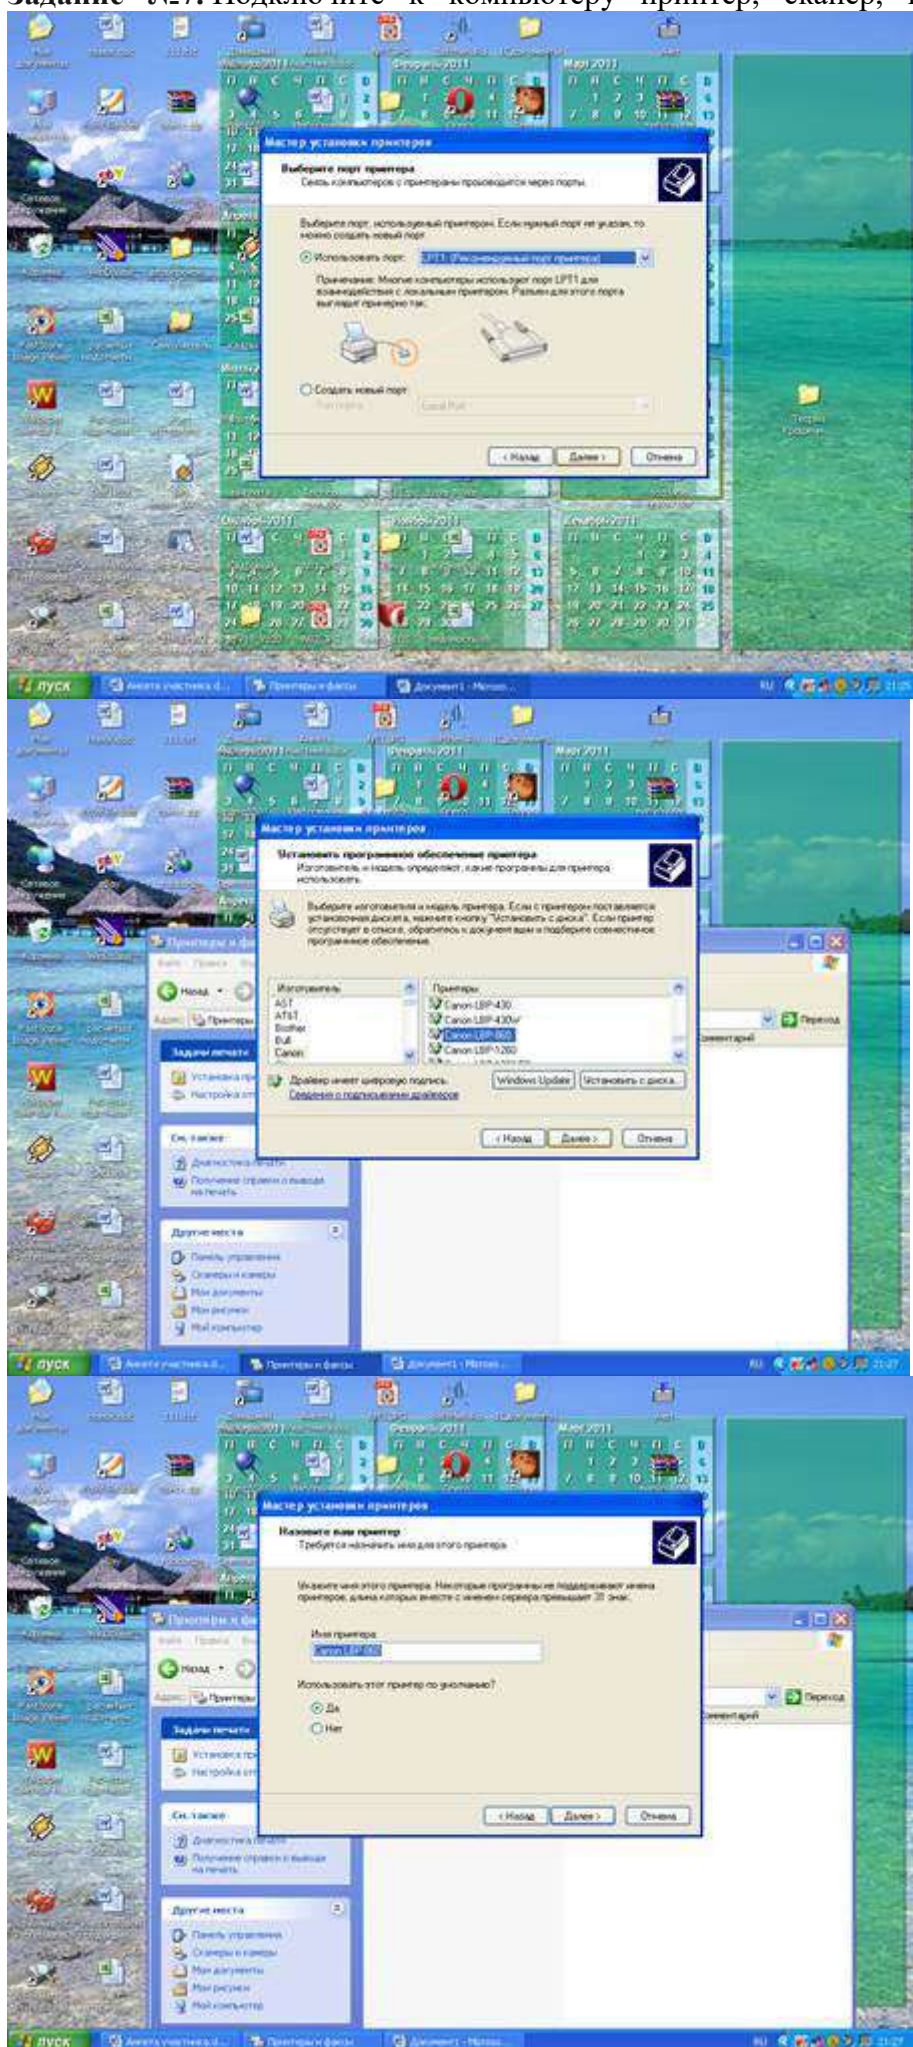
Задание №27. Подключите к компьютеру принтер, сканер, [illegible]

Мастер установки принтеров

Выберите порт принтера
Связь компьютеров с принтерами происходит через порты.

Выберите порт, используемый принтером. Если нужный порт не указан, то можно создать новый порт.

Использовать порт: LPT1: (Рекомендуемый порт принтера)

Примечание: Многие компьютеры используют порт LPT1 для взаимодействия с локальным принтером. Разъем для этого порта выглядит примерно так:

Создать новый порт:
Тип порта: Local Port

< Назад Далее > Отмена

пуск Анкета участника d... Принтеры и факсы Документ1 - Micros...
RU 21:25

Мастер установки принтеров

Установить программное обеспечение принтера
Изготовитель и модель определяют, какие программы для принтера использовать.

Выберите изготовителя и модель принтера. Если с принтером поставляется установочный диск, нажмите кнопку "Установить с диска". Если принтер отсутствует в списке, обратитесь к документации и подберите совместимое программное обеспечение.

| Изготовитель | Принтеры |
|---|---|
| AST | Canon LBP-430 |
| AT&T | Canon LBP-430w |
| Brother | Canon LBP-860 |
| Bull | Canon LBP-1260 |
| Canon | |

Драйвер имеет цифровую подпись.
Сведения о подписывании драйверов
Windows Update Установить с диска...

< Назад Далее > Отмена

Принтеры и факсы
Назад
Задачи печати
Установка пр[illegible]
Настройка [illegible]
См. также
Диагностика печати
Получение справки о выводе на печать
Другие места
Панель управления
Сканеры и камеры
Мои документы
Мои рисунки
Мой компьютер
Переход
Комментарий

пуск Анкета участника d... Принтеры и факсы Документ1 - Micros...
RU 21:27

Мастер установки принтеров

Назовите ваш принтер
Требуется назначить имя для этого принтера.

Укажите имя этого принтера. Некоторые программы не поддерживают имена принтеров, длина которых вместе с именем сервера превышает 31 знак.

Имя принтера:
Canon LBP-860

Использовать этот принтер по умолчанию?
Да
Нет

< Назад Далее > Отмена

Принтеры и факсы
Назад
Задачи печати
Установка пр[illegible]
Настройка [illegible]
См. также
Диагностика печати
Получение справки о выводе на печать
Другие места
Панель управления
Сканеры и камеры
Мои документы
Мои рисунки
Мой компьютер
Переход
Комментарий

пуск Анкета участника d... Принтеры и факсы Документ1 - Micros...
RU 21:27